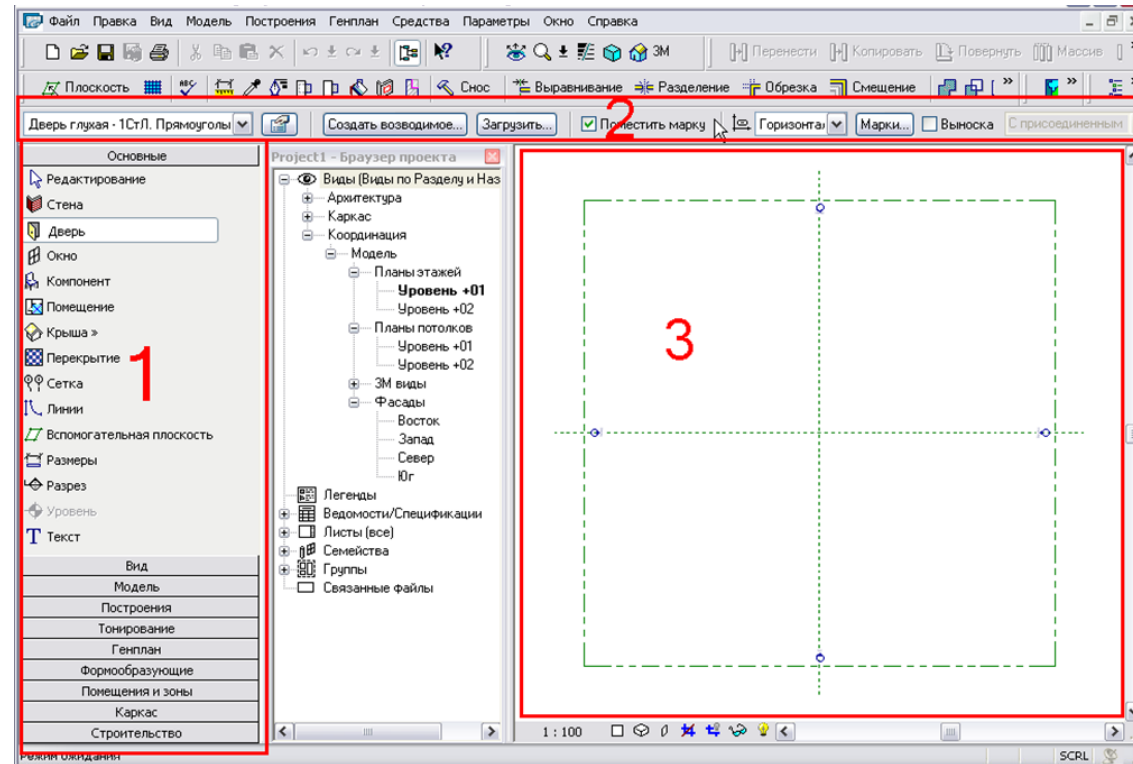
Файл Правка Вид Модель Построения Генплан Средства Параметры Окно Справка

Перенести Копировать Повернуть Массив

3М

Плоскость Снос Выравнивание Разделение Обрезка Смещение

2

Дверь глухая - 1СтЛ. Прямоугольн Создать возводимое... Загрузить... Поместить марку Горизонта Марки... Выноска С присоединенным

Основные
Редактирование
Стена
Дверь
Окно
Компонент
Помещение
Крыша »
Перекрытие
Сетка
Линии
Вспомогательная плоскость
Размеры
Разрез
Уровень
Текст

1

Вид
Модель
Построения
Тонирование
Генплан
Формообразующие
Помещения и зоны
Каркас
Строительство

Project1 - Браузер проекта
Виды (Виды по Разделу и Наз
Архитектура
Каркас
Координация
Модель
Планы этажей
Уровень +01
Уровень +02
Планы потолков
Уровень +01
Уровень +02
3М виды
Фасады
Восток
Запад
Север
Юг
Легенды
Ведомости/Спецификации
Листы (все)
Семейства
Группы
Связанные файлы

3

1 : 100

Режим ожидания

SCRL